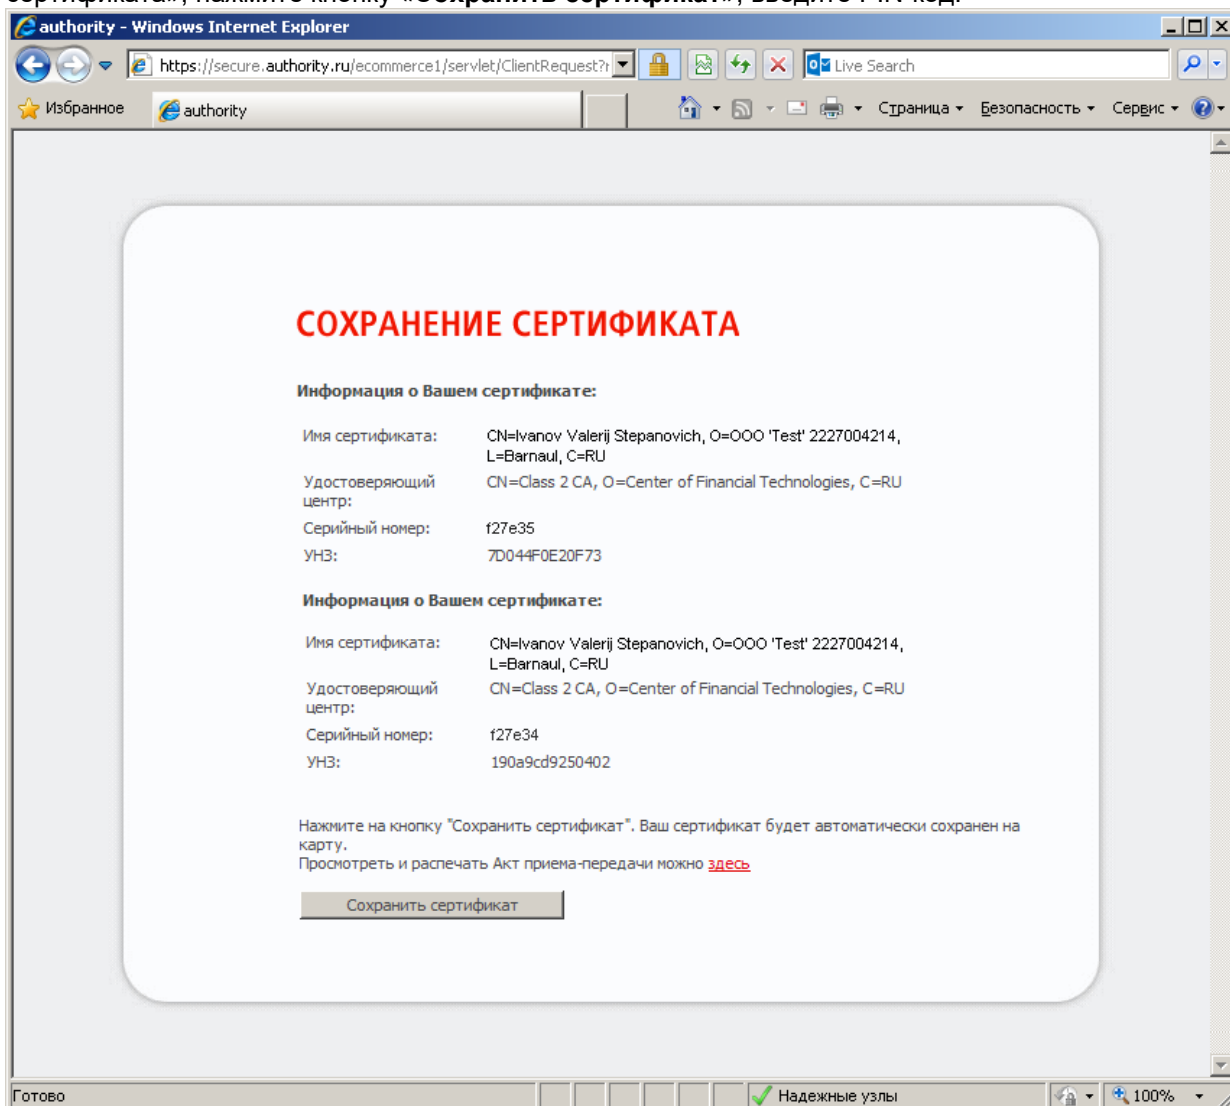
authority - Windows Internet Explorer

https://secure.authority.ru/ecommerce1/servlet/ClientRequest?r

Live Search

Избранное

authority

Страница ▾ Безопасность ▾ Сервис ▾

СОХРАНЕНИЕ СЕРТИФИКАТА

Информация о Вашем сертификате:

| | |
|---|---|
| Имя сертификата: | CN=Ivanov Valerij Stepanovich, O=OOO 'Test' 2227004214, L=Barnaul, C=RU |
| Удостоверяющий центр: | CN=Class 2 CA, O=Center of Financial Technologies, C=RU |
| Серийный номер: | f27e35 |
| УНЗ: | 7D044F0E20F73 |

Информация о Вашем сертификате:

| | |
|---|---|
| Имя сертификата: | CN=Ivanov Valerij Stepanovich, O=OOO 'Test' 2227004214, L=Barnaul, C=RU |
| Удостоверяющий центр: | CN=Class 2 CA, O=Center of Financial Technologies, C=RU |
| Серийный номер: | f27e34 |
| УНЗ: | 190a9cd9250402 |

Нажмите на кнопку "Сохранить сертификат". Ваш сертификат будет автоматически сохранен на карту.
Просмотреть и распечать Акт приема-передачи можно здесь

Сохранить сертификат

Готово

Надежные узлы

100%